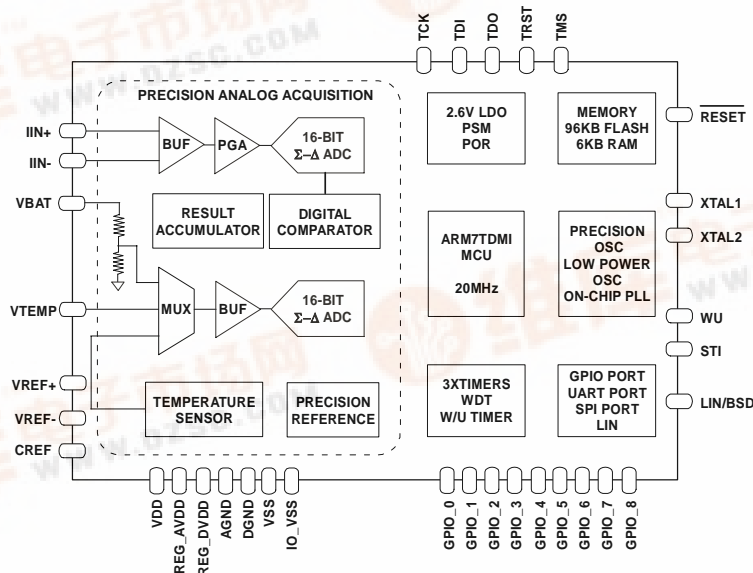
TCK
TDI
TDO
TRST
TMS

PRECISION ANALOG ACQUISITION

IIN+
IIN-
BUF
PGA
16-BIT
$\Sigma$–$\Delta$ ADC

VBAT
RESULT ACCUMULATOR
DIGITAL COMPARATOR

VTEMP
MUX
BUF
16-BIT
$\Sigma$–$\Delta$ ADC

VREF+
VREF-
CREF
TEMPERATURE SENSOR
PRECISION REFERENCE

2.6V LDO
PSM
POR

MEMORY
96KB FLASH
6KB RAM

$\overline{\text{RESET}}$

ARM7TDMI
MCU

20MHz

PRECISION
OSC
LOW POWER
OSC
ON-CHIP PLL

XTAL1
XTAL2
WU
STI

3XTIMERS
WDT
W/U TIMER

GPIO PORT
UART PORT
SPI PORT
LIN

LIN/BSD

VDD
REG_AVDD
REG_DVDD
AGND
DGND
VSS
IO_VSS

GPIO_0
GPIO_1
GPIO_2
GPIO_3
GPIO_4
GPIO_5
GPIO_6
GPIO_7
GPIO_8